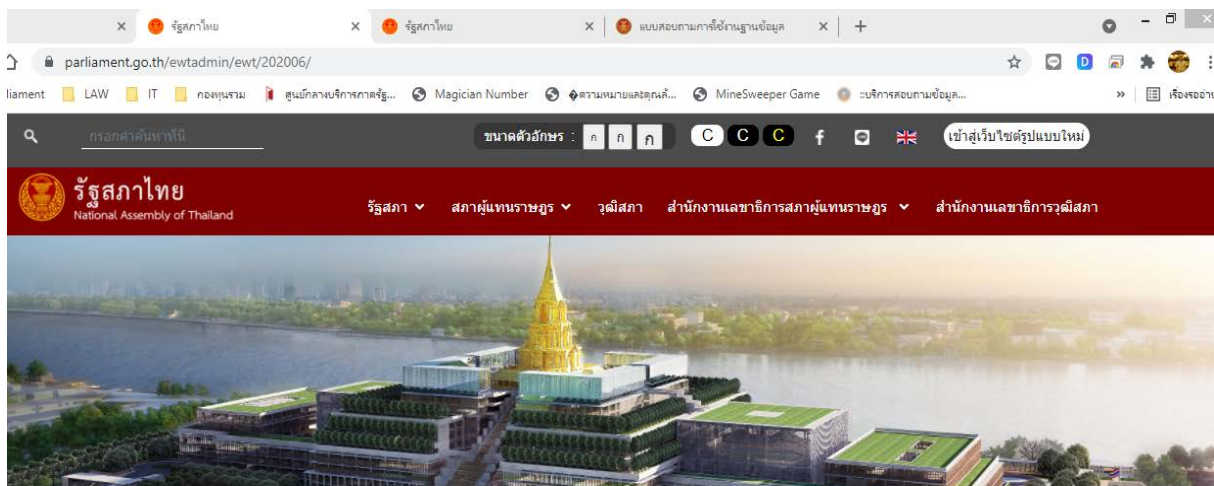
× รัฐสภาไทย × รัฐสภาไทย × แบบสอบถามการใช้งานฐานข้อมูล × +

parliament.go.th/ewtadmin/ewt/202006/

liament LAW IT กองทุนรวม ศูนย์กลางบริการภาครัฐ... Magician Number �ความหมายและคุณค่... MineSweeper Game ::บริการสอบถามข้อมูล... » เรื่องรออ่าน

กรอกคำค้นหาที่นี่ ขนาดตัวอักษร : ก ก ก C C C f เข้าสู่เว็บไซต์รูปแบบใหม่

รัฐสภาไทย
National Assembly of Thailand

รัฐสภา สภาผู้แทนราษฎร วุฒิสภา สำนักงานเลขาธิการสภาผู้แทนราษฎร สำนักงานเลขาธิการวุฒิสภา